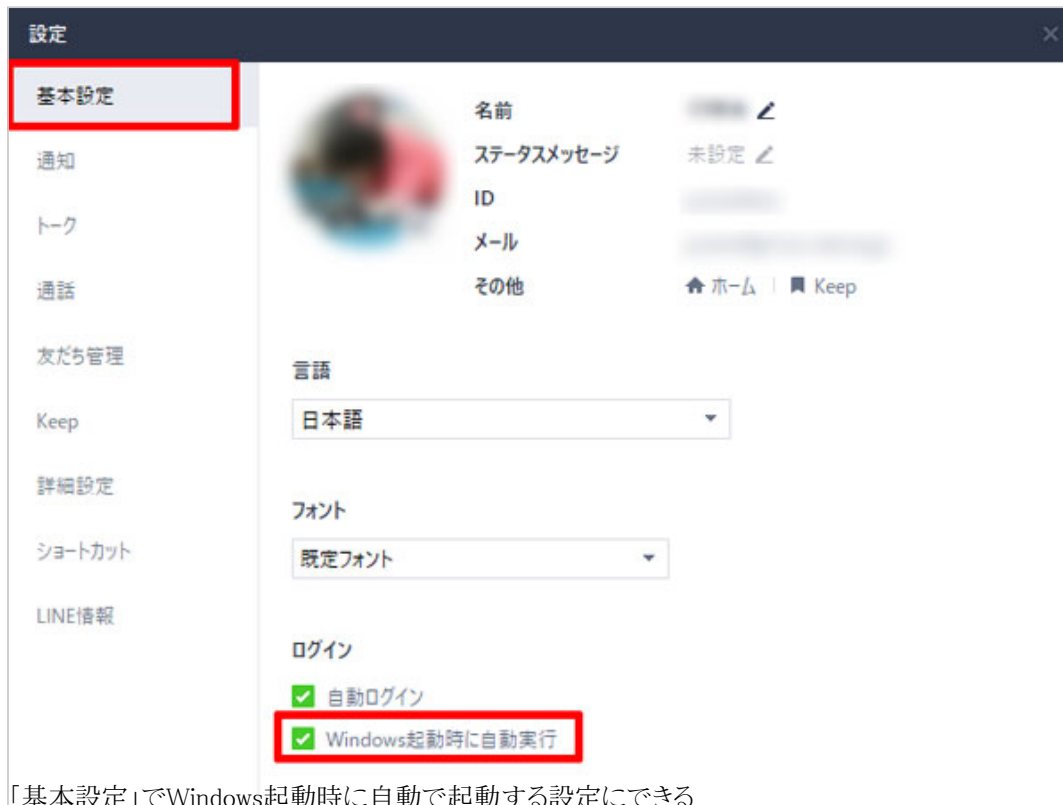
設定

基本設定

通知

トーク

通話

友だち管理

Keep

詳細設定

ショートカット

LINE情報

名前 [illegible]

ステータスメッセージ 未設定

ID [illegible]

メール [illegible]

その他 ホーム | Keep

言語

日本語

フォント

既定フォント

ログイン

自動ログイン

Windows起動時に自動実行

「基本設定」でWindows起動時に自動で起動する設定にできる